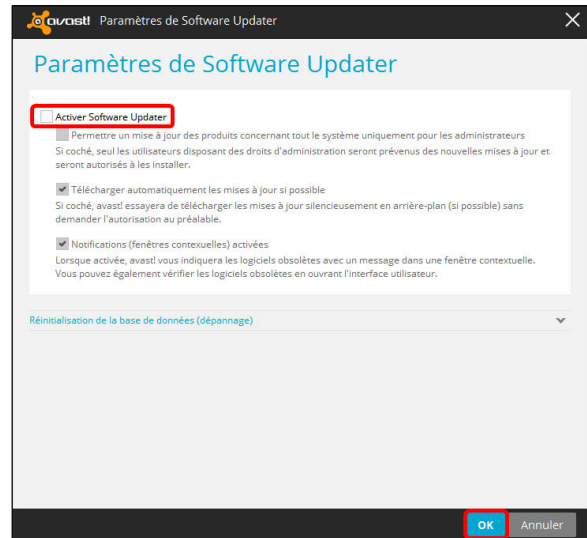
avast! Paramètres de Software Updater

Paramètres de Software Updater

Activer Software Updater

Permettre un mise à jour des produits concernant tout le système uniquement pour les administrateurs
Si coché, seul les utilisateurs disposant des droits d'administration seront prévenus des nouvelles mises à jour et seront autorisés à les installer.

Télécharger automatiquement les mises à jour si possible
Si coché, avast! essayera de télécharger les mises à jour silencieusement en arrière-plan (si possible) sans demander l'autorisation au préalable.

Notifications (fenêtres contexuelles) activées
Lorsque activée, avast! vous indiquera les logiciels obsolètes avec un message dans une fenêtre contextuelle. Vous pouvez également vérifier les logiciels obsolètes en ouvrant l'interface utilisateur.

Réinitialisation de la base de données (dépannage)

OK
Annuler